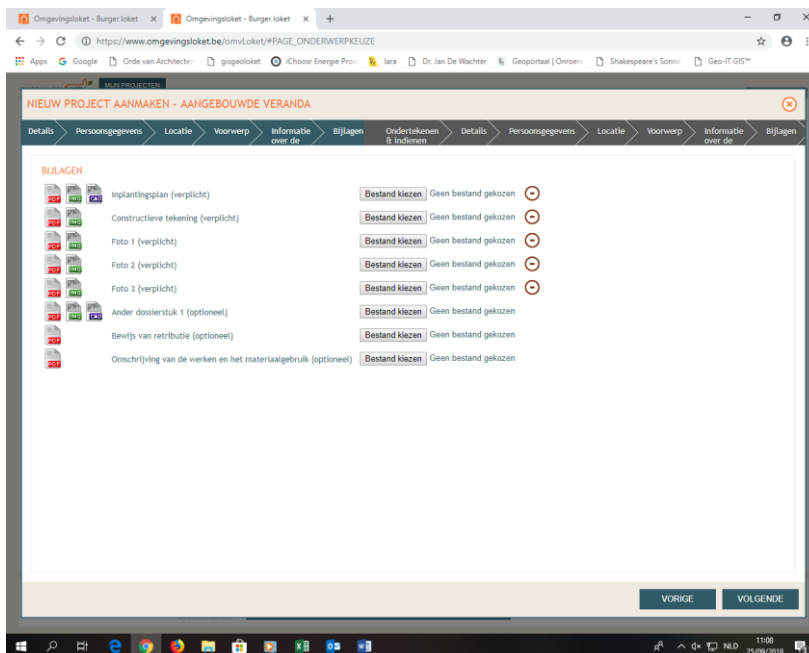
Omgevingsloket - Burger loket × Omgevingsloket - Burger loket × +

https://www.omgevingsloket.be/omvLoket/#PAGE_ONDERWERPKEUZE

Apps Google Orde van Architecten gisgeoloket iChoosr Energie Prov lara Dr. Jan De Wachter Geoportaal | Onroere Shakespeare's Sonne Geo-IT GIS™

MIJN PROJECTEN

NIEUW PROJECT AANMAKEN - AANGEBOUWDE VERANDA

Details Persoonsgegevens Locatie Voorwerp Informatie over de Bijlagen Ondertekenen & indienen Details Persoonsgegevens Locatie Voorwerp Informatie over de Bijlagen

BIJLAGEN

PDF IMG CAD Inplantingsplan (verplicht) Bestand kiezen Geen bestand gekozen

PDF IMG Constructieve tekening (verplicht) Bestand kiezen Geen bestand gekozen

PDF IMG Foto 1 (verplicht) Bestand kiezen Geen bestand gekozen

PDF IMG Foto 2 (verplicht) Bestand kiezen Geen bestand gekozen

PDF IMG Foto 3 (verplicht) Bestand kiezen Geen bestand gekozen

PDF IMG CAD Ander dossierstuk 1 (optioneel) Bestand kiezen Geen bestand gekozen

PDF Bewijs van retributie (optioneel) Bestand kiezen Geen bestand gekozen

PDF Omschrijving van de werken en het materiaalgebruik (optioneel) Bestand kiezen Geen bestand gekozen

VORIGE VOLGENDE

NLD 11:08 25/09/2018